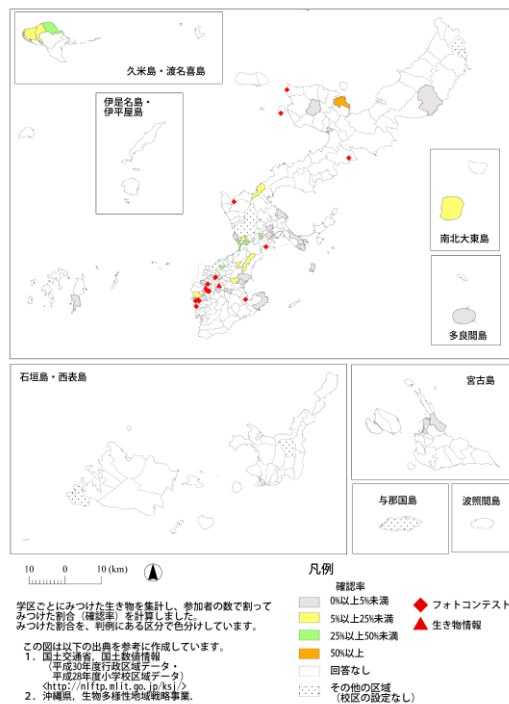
久米島・渡名喜島

伊是名島・伊平屋島

南北大東島

多良間島

石垣島・西表島

宮古島

与那国島

波照間島

10 0 10 (km)

N

凡例

確認率

0%以上5%未満

5%以上25%未満

25%以上50%未満

50%以上

回答なし

その他の区域（校区の設定なし）

フォトコンテスト

生き物情報

学区ごとにみつけた生き物を集計し、参加者の数で割ってみつけた割合（確認率）を計算しました。
みつけた割合を、判例にある区分で色分けしています。

この図は以下の出典を参考に作成しています。
1．国土交通省，国土数値情報
（平成30年度行政区域データ・
平成28年度小学校区域データ）
＜http://nlftp.mlit.go.jp/ksj/＞
2．沖縄県，生物多様性地域戦略事業.